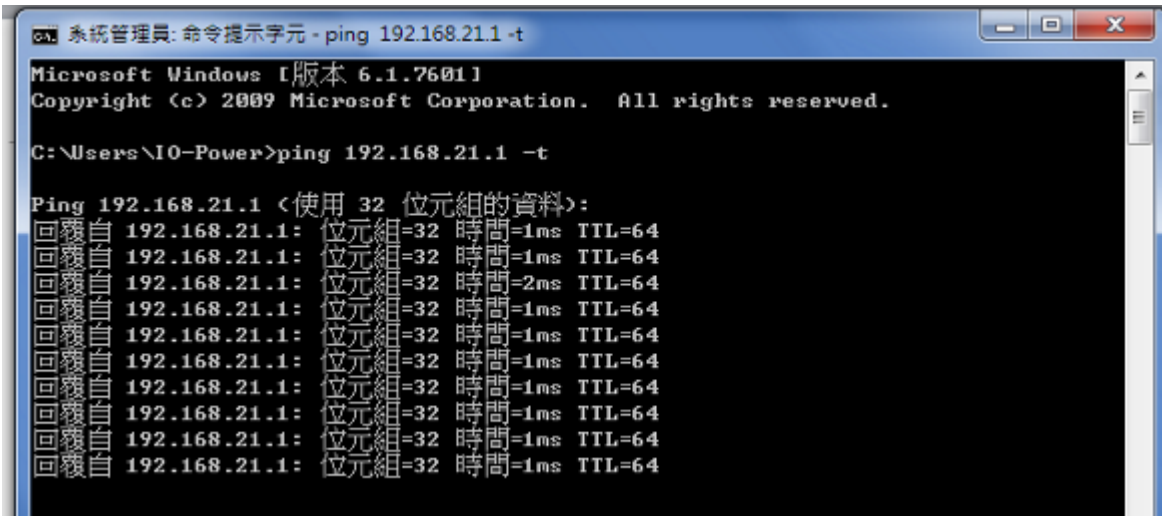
系統管理員: 命令提示字元 - ping 192.168.21.1 -t

Microsoft Windows [版本 6.1.7601]
Copyright (c) 2009 Microsoft Corporation. All rights reserved.

C:\Users\IO-Power>ping 192.168.21.1 -t

Ping 192.168.21.1 (使用 32 位元組的資料):
回覆自 192.168.21.1: 位元組=32 時間=1ms TTL=64
回覆自 192.168.21.1: 位元組=32 時間=1ms TTL=64
回覆自 192.168.21.1: 位元組=32 時間=2ms TTL=64
回覆自 192.168.21.1: 位元組=32 時間=1ms TTL=64
回覆自 192.168.21.1: 位元組=32 時間=1ms TTL=64
回覆自 192.168.21.1: 位元組=32 時間=1ms TTL=64
回覆自 192.168.21.1: 位元組=32 時間=1ms TTL=64
回覆自 192.168.21.1: 位元組=32 時間=1ms TTL=64
回覆自 192.168.21.1: 位元組=32 時間=1ms TTL=64
回覆自 192.168.21.1: 位元組=32 時間=1ms TTL=64